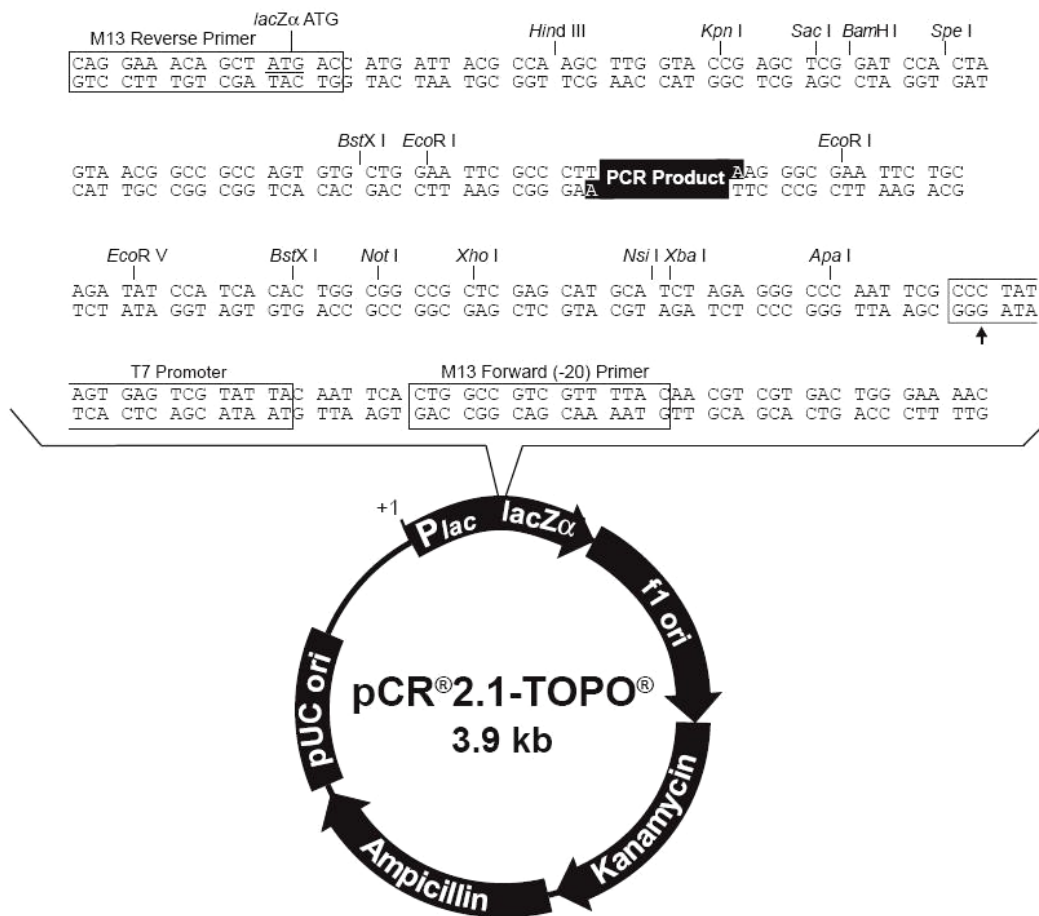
M13 Reverse Primer
lacZα ATG
Hind III
Kpn I
Sac I
BamH I
Spe I

CAG GAA ACA GCT ATG ACC ATG ATT ACG CCA AGC TTG GTA CCG AGC TCG GAT CCA CTA
GTC CTT TGT CGA TAC TGG TAC TAA TGC GGT TCG AAC CAT GGC TCG AGC CTA GGT GAT

BstX I
EcoR I
EcoR I

GTA ACG GCC GCC AGT GTG CTG GAA TTC GCC CTT PCR Product AAG GGC GAA TTC TGC
CAT TGC CGG CGG TCA CAC GAC CTT AAG CGG GAA TTC CCG CTT AAG ACG

EcoR V
BstX I
Not I
Xho I
Nsi I
Xba I
Apa I

AGA TAT CCA TCA CAC TGG CGG CCG CTC GAG CAT GCA TCT AGA GGG CCC AAT TCG CCC TAT
TCT ATA GGT AGT GTG ACC GCC GGC GAG CTC GTA CGT AGA TCT CCC GGG TTA AGC GGG ATA

T7 Promoter
M13 Forward (-20) Primer

AGT GAG TCG TAT TAC AAT TCA CTG GCC GTC GTT TTA CAA CGT CGT GAC TGG GAA AAC
TCA CTC AGC ATA ATG TTA AGT GAC CGG CAG CAA AAT GTT GCA GCA CTG ACC CTT TTG

+1
Plac
lacZα
f1 ori
Kanamycin
Ampicillin
pUC ori

pCR®2.1-TOPO®
3.9 kb